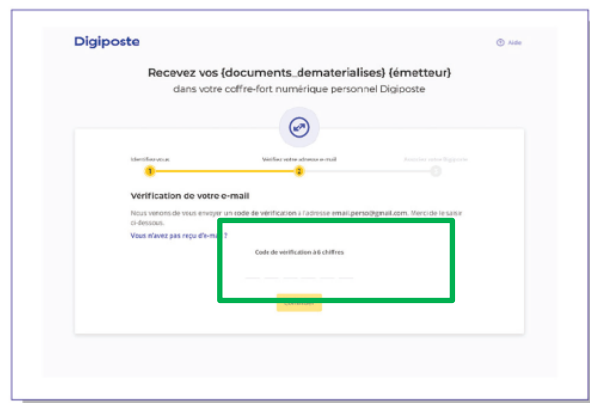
Digiposte

Aide

Recevez vos {documents_dematerialises} {émetteur}

dans votre coffre-fort numérique personnel Digiposte

Identifiez-vous
1

Vérifiez votre adresse e-mail
2

Accéder à votre Digiposte
3

Vérification de votre e-mail

Nous venons de vous envoyer un code de vérification à l'adresse email.perso@gmail.com. Merci de le saisir ci-dessous.

Vous n'avez pas reçu d'e-mail ?

Code de vérification à 6 chiffres

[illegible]